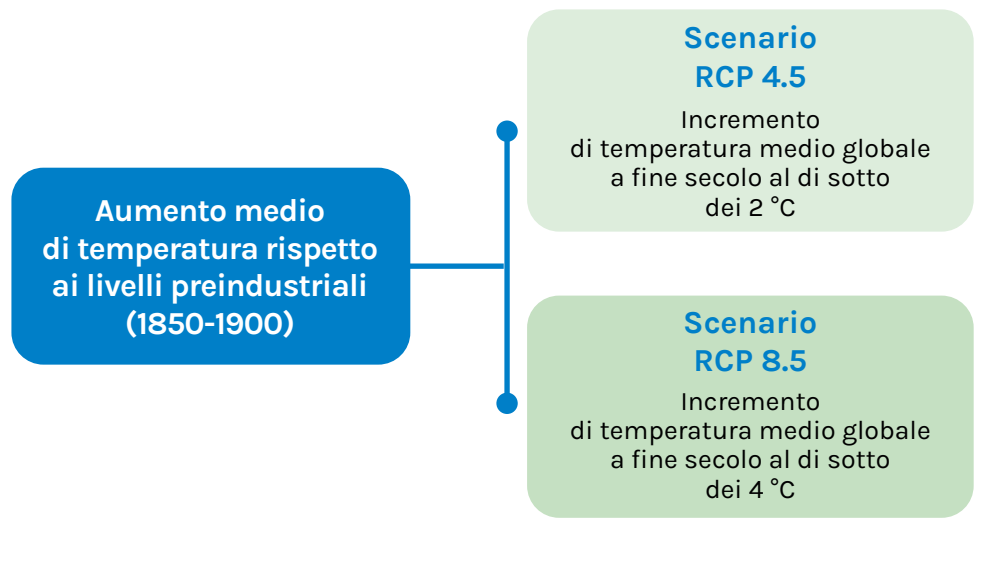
Aumento medio di temperatura rispetto ai livelli preindustriali (1850-1900)

Scenario RCP 4.5

Incremento di temperatura medio globale a fine secolo al di sotto dei 2 °C

Scenario RCP 8.5

Incremento di temperatura medio globale a fine secolo al di sotto dei 4 °C